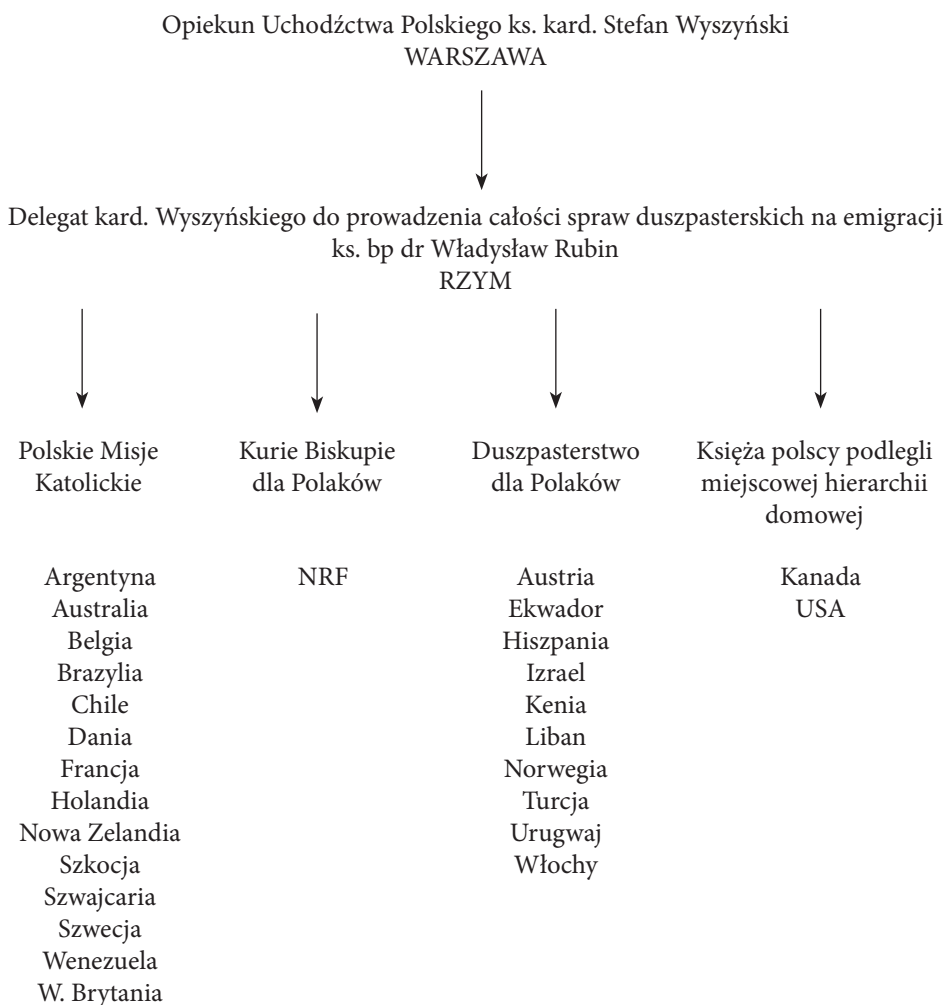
Opiekun Uchodźctwa Polskiego ks. kard. Stefan Wyszyński
WARSZAWA

Delegat kard. Wyszyńskiego do prowadzenia całości spraw duszpasterskich na emigracji
ks. bp dr Władysław Rubin
RZYM

Polskie Misje Katolickie

Argentyna
Australia
Belgia
Brazylia
Chile
Dania
Francja
Holandia
Nowa Zelandia
Szkocja
Szwajcaria
Szwecja
Wenezuela
W. Brytania

Kurie Biskupie dla Polaków

NRF

Duszpasterstwo dla Polaków

Austria
Ekwador
Hiszpania
Izrael
Kenia
Liban
Norwegia
Turcja
Urugwaj
Włochy

Księża polscy podlegli miejscowej hierarchii domowej

Kanada
USA